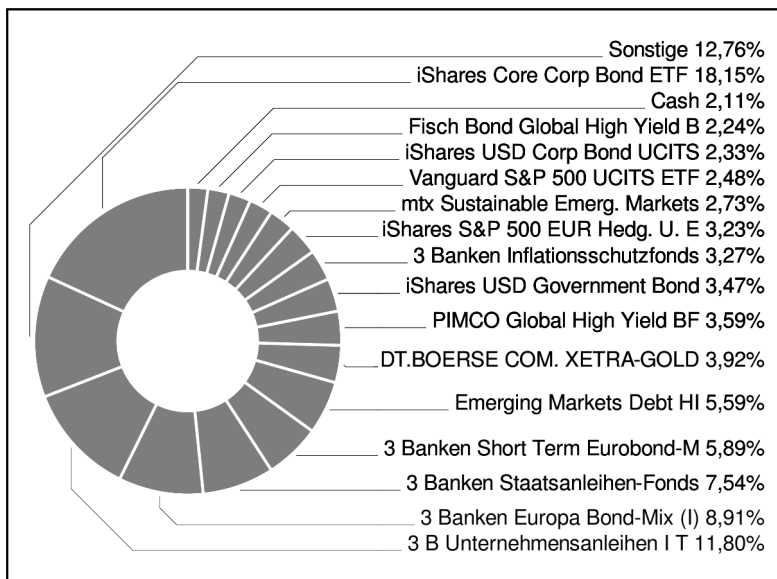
Sonstige 12,76%
iShares Core Corp Bond ETF 18,15%
Cash 2,11%
Fisch Bond Global High Yield B 2,24%
iShares USD Corp Bond UCITS 2,33%
Vanguard S&P 500 UCITS ETF 2,48%
mtx Sustainable Emerg. Markets 2,73%
iShares S&P 500 EUR Hedg. U. E 3,23%
3 Banken Inflationsschutzfonds 3,27%
iShares USD Government Bond 3,47%
PIMCO Global High Yield BF 3,59%
DT.BOERSE COM. XETRA-GOLD 3,92%
Emerging Markets Debt HI 5,59%
3 Banken Short Term Eurobond-M 5,89%
3 Banken Staatsanleihen-Fonds 7,54%
3 Banken Europa Bond-Mix (I) 8,91%
3 B Unternehmensanleihen I T 11,80%